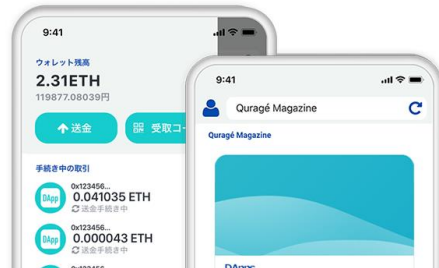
9:41

ウォレット残高

2.31ETH

119877.08039円

送金

受取コ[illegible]

手続き中の取引

0x123456...

DApp

0.041035 ETH

送金手続き中

0x123456...

DApp

0.000043 ETH

送金手続き中

0x123456...

9:41

Quragé Magazine

Quragé Magazine

DApps